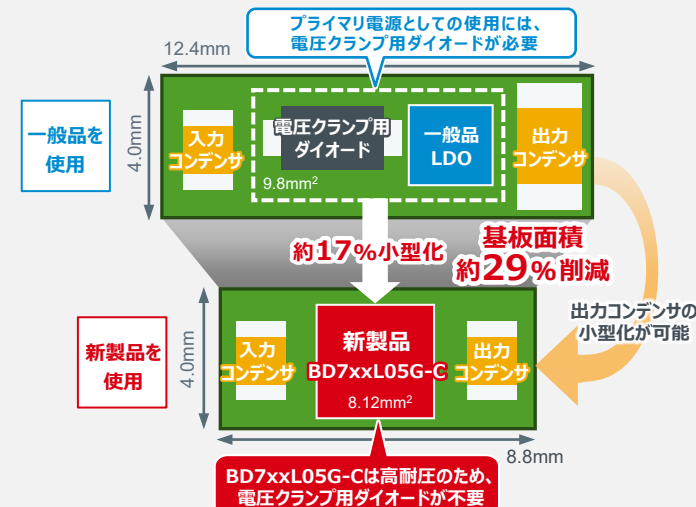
プライマリ電源としての使用には、
電圧クランプ用ダイオードが必要

12.4mm

一般品を使用

4.0mm

入力コンデンサ

電圧クランプ用ダイオード

一般品 LDO

$9.8mm^2$

出力コンデンサ

約17%小型化

基板面積
約29%削減

出力コンデンサの小型化が可能

新製品を使用

4.0mm

入力コンデンサ

新製品
BD7xxL05G-C
$8.12mm^2$

出力コンデンサ

8.8mm

BD7xxL05G-Cは高耐圧のため、
電圧クランプ用ダイオードが不要